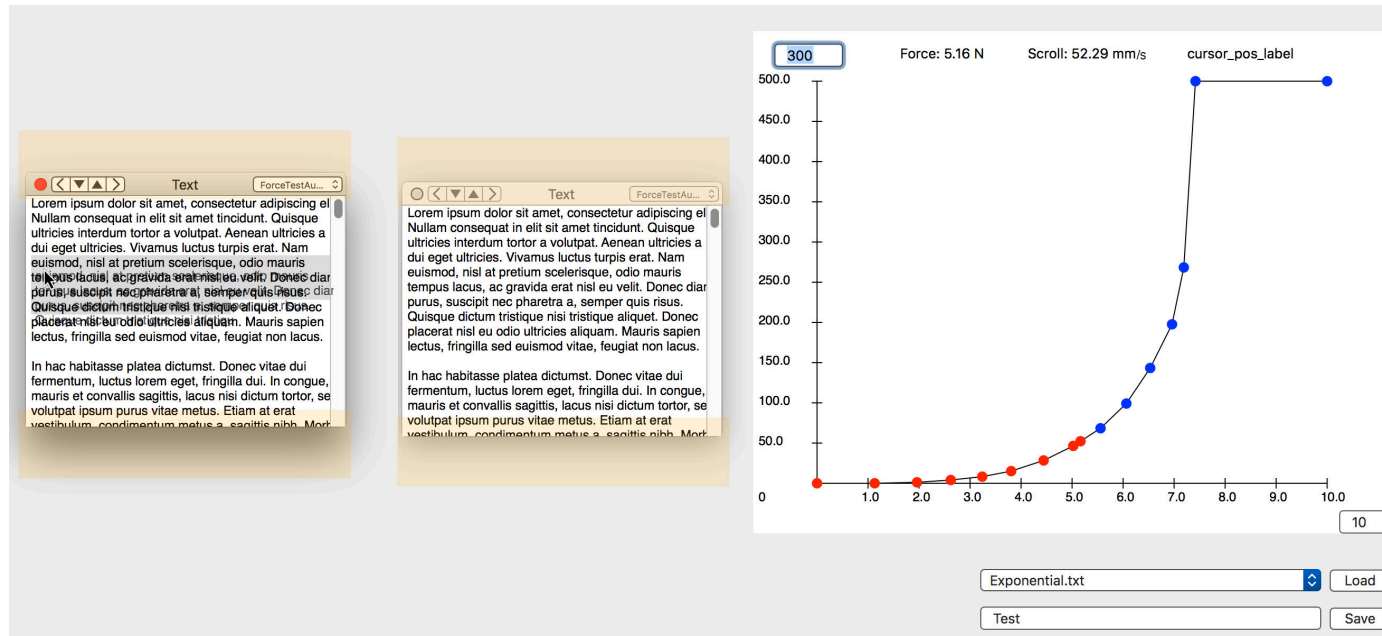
Text ForceTestAu...

Lorem ipsum dolor sit amet, consectetur adipiscing el Nullam consequat in elit sit amet tincidunt. Quisque ultricies interdum tortor a volutpat. Aenean ultricies a dui eget ultricies. Vivamus luctus turpis erat. Nam euismod, nisl at pretium scelerisque, odio mauris tempus lacus, ac gravida erat nisl eu velit. Donec diar purus, suscipit nec pharetra a, semper quis risus. Quisque dictum tristique nisi tristique aliquet. Donec placerat nisl eu odio ultricies aliquam. Mauris sapien lectus, fringilla sed euismod vitae, feugiat non lacus.

In hac habitasse platea dictumst. Donec vitae dui fermentum, luctus lorem eget, fringilla dui. In congue, mauris et convallis sagittis, lacus nisi dictum tortor, se volutpat ipsum purus vitae metus. Etiam at erat vestibulum condimentum metus a sagittis nibh. Morb

Text ForceTestAu...

Lorem ipsum dolor sit amet, consectetur adipiscing el Nullam consequat in elit sit amet tincidunt. Quisque ultricies interdum tortor a volutpat. Aenean ultricies a dui eget ultricies. Vivamus luctus turpis erat. Nam euismod, nisl at pretium scelerisque, odio mauris tempus lacus, ac gravida erat nisl eu velit. Donec diar purus, suscipit nec pharetra a, semper quis risus. Quisque dictum tristique nisi tristique aliquet. Donec placerat nisl eu odio ultricies aliquam. Mauris sapien lectus, fringilla sed euismod vitae, feugiat non lacus.

In hac habitasse platea dictumst. Donec vitae dui fermentum, luctus lorem eget, fringilla dui. In congue, mauris et convallis sagittis, lacus nisi dictum tortor, se volutpat ipsum purus vitae metus. Etiam at erat vestibulum condimentum metus a sagittis nibh. Morb

300 Force: 5.16 N Scroll: 52.29 mm/s cursor_pos_label

500.0
450.0
400.0
350.0
300.0
250.0
200.0
150.0
100.0
50.0
0
1.0 2.0 3.0 4.0 5.0 6.0 7.0 8.0 9.0 10.0

10

Exponential.txt Load

Test Save